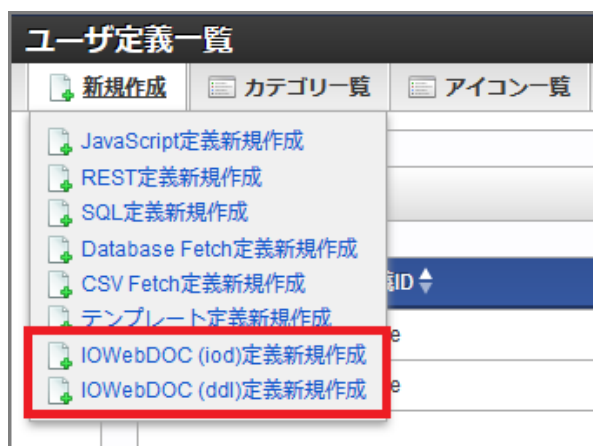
ユーザ定義一覧

新規作成
カテゴリ一覧
アイコン一覧

JavaScript定義新規作成
REST定義新規作成
SQL定義新規作成
Database Fetch定義新規作成
CSV Fetch定義新規作成
テンプレート定義新規作成
IOWebDOC (iod)定義新規作成
IOWebDOC (ddl)定義新規作成

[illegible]ID
e
e